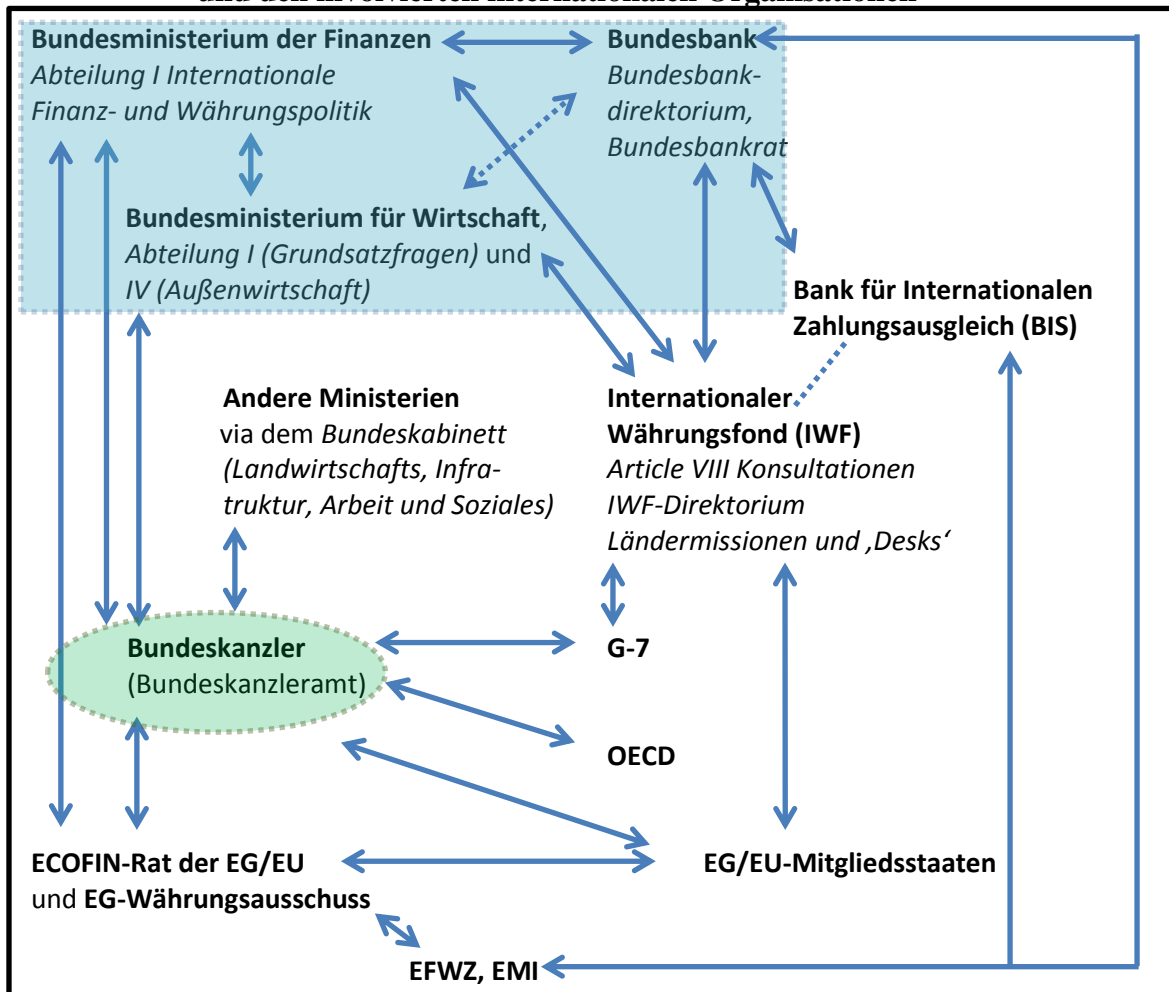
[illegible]

Bundesministerium der Finanzen
Abteilung I Internationale Finanz- und Währungspolitik

Bundesbank
Bundesbank-direktorium, Bundesbankrat

Bundesministerium für Wirtschaft, Abteilung I (Grundsatzfragen) und IV (Außenwirtschaft)

Bank für Internationalen Zahlungsausgleich (BIS)

Andere Ministerien
via dem Bundeskabinett (Landwirtschafts, Infrastruktur, Arbeit und Soziales)

Internationaler Währungsfond (IWF)
Article VIII Konsultationen
IWF-Direktorium
Ländermissionen und ‚Desks'

Bundeskanzler
(Bundeskanzleramt)

G-7

OECD

ECOFIN-Rat der EG/EU
und EG-Währungsausschuss

EG/EU-Mitgliedsstaaten

EFWZ, EMI